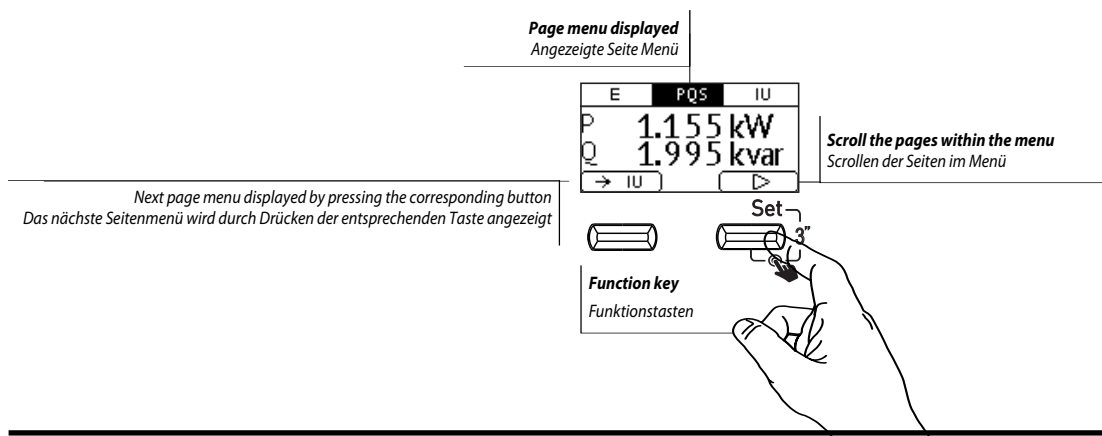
**Page menu displayed**
*Angezeigte Seite Menü*

E PQS IU
P 1.155 kW
Q 1.995 kvar
→ IU ▷

**Scroll the pages within the menu**
*Scrollen der Seiten im Menü*

*Next page menu displayed by pressing the corresponding button*
*Das nächste Seitenmenü wird durch Drücken der entsprechenden Taste angezeigt*

Set
3"

**Function key**
*Funktionstasten*